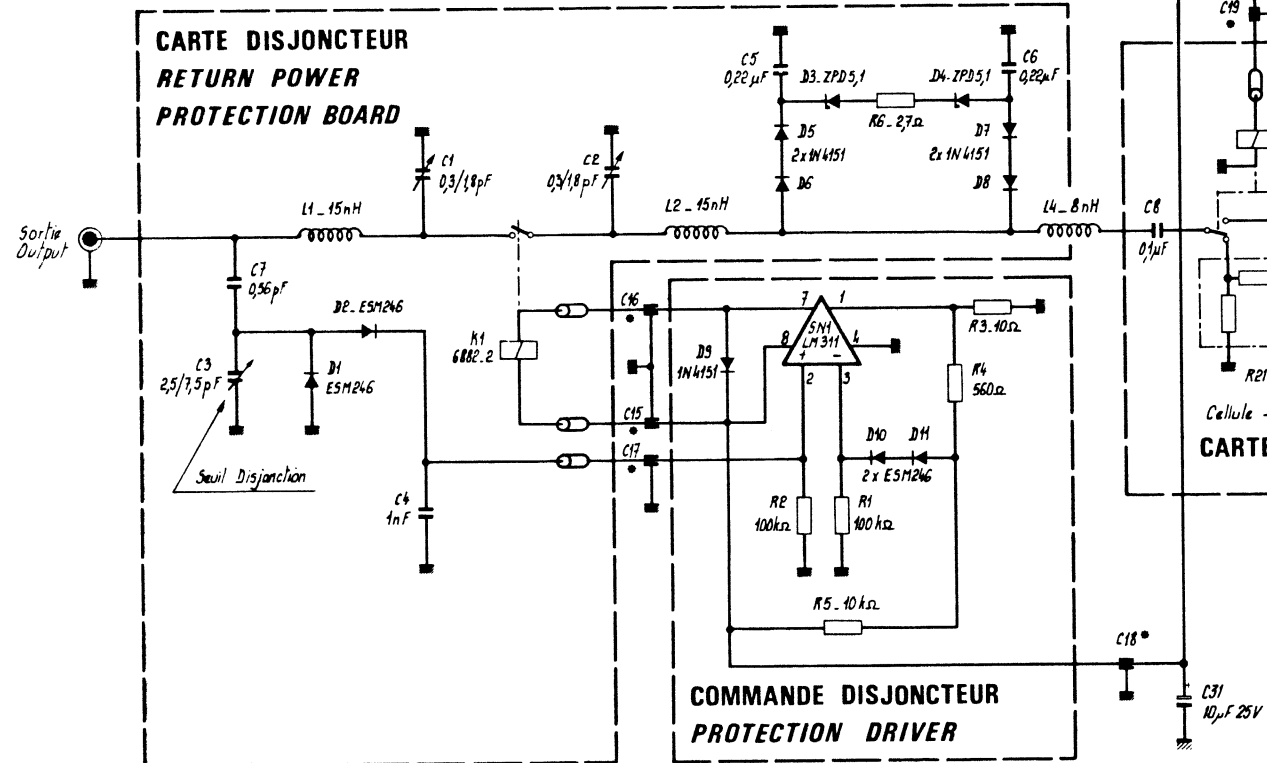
CARTE DISJONCTEUR
RETURN POWER
PROTECTION BOARD

C19

C5
0,22 µF
D3_ZPD5,1
D4_ZPD5,1
C6
0,22 µF
R6_2,7 Ω
D5
2 x 1N4151
D6
D7
2 x 1N4151
D8

C1
0,3/1,8 pF
C2
0,3/1,8 pF

L1_15 nH
L2_15 nH
L4_8 nH
C8
0,1 µF

Sortie
Output

C7
0,56 pF
D2_ESM246
D1
ESM246
C3
2,5/7,5 pF
Seuil Disjonction

K1
6882.2

C16
C15
C17

D9
1N4151

7
1
8
SN1
LM 311
4
2
3
+
−

R3_10 Ω
R4
560 Ω
D10
D11
2 x ESM246

C4
1 nF

R2
100 kΩ
R1
100 kΩ
R5_10 kΩ

C18

R21
Cellule -
CARTE

C31
10 µF 25V

COMMANDE DISJONCTEUR
PROTECTION DRIVER